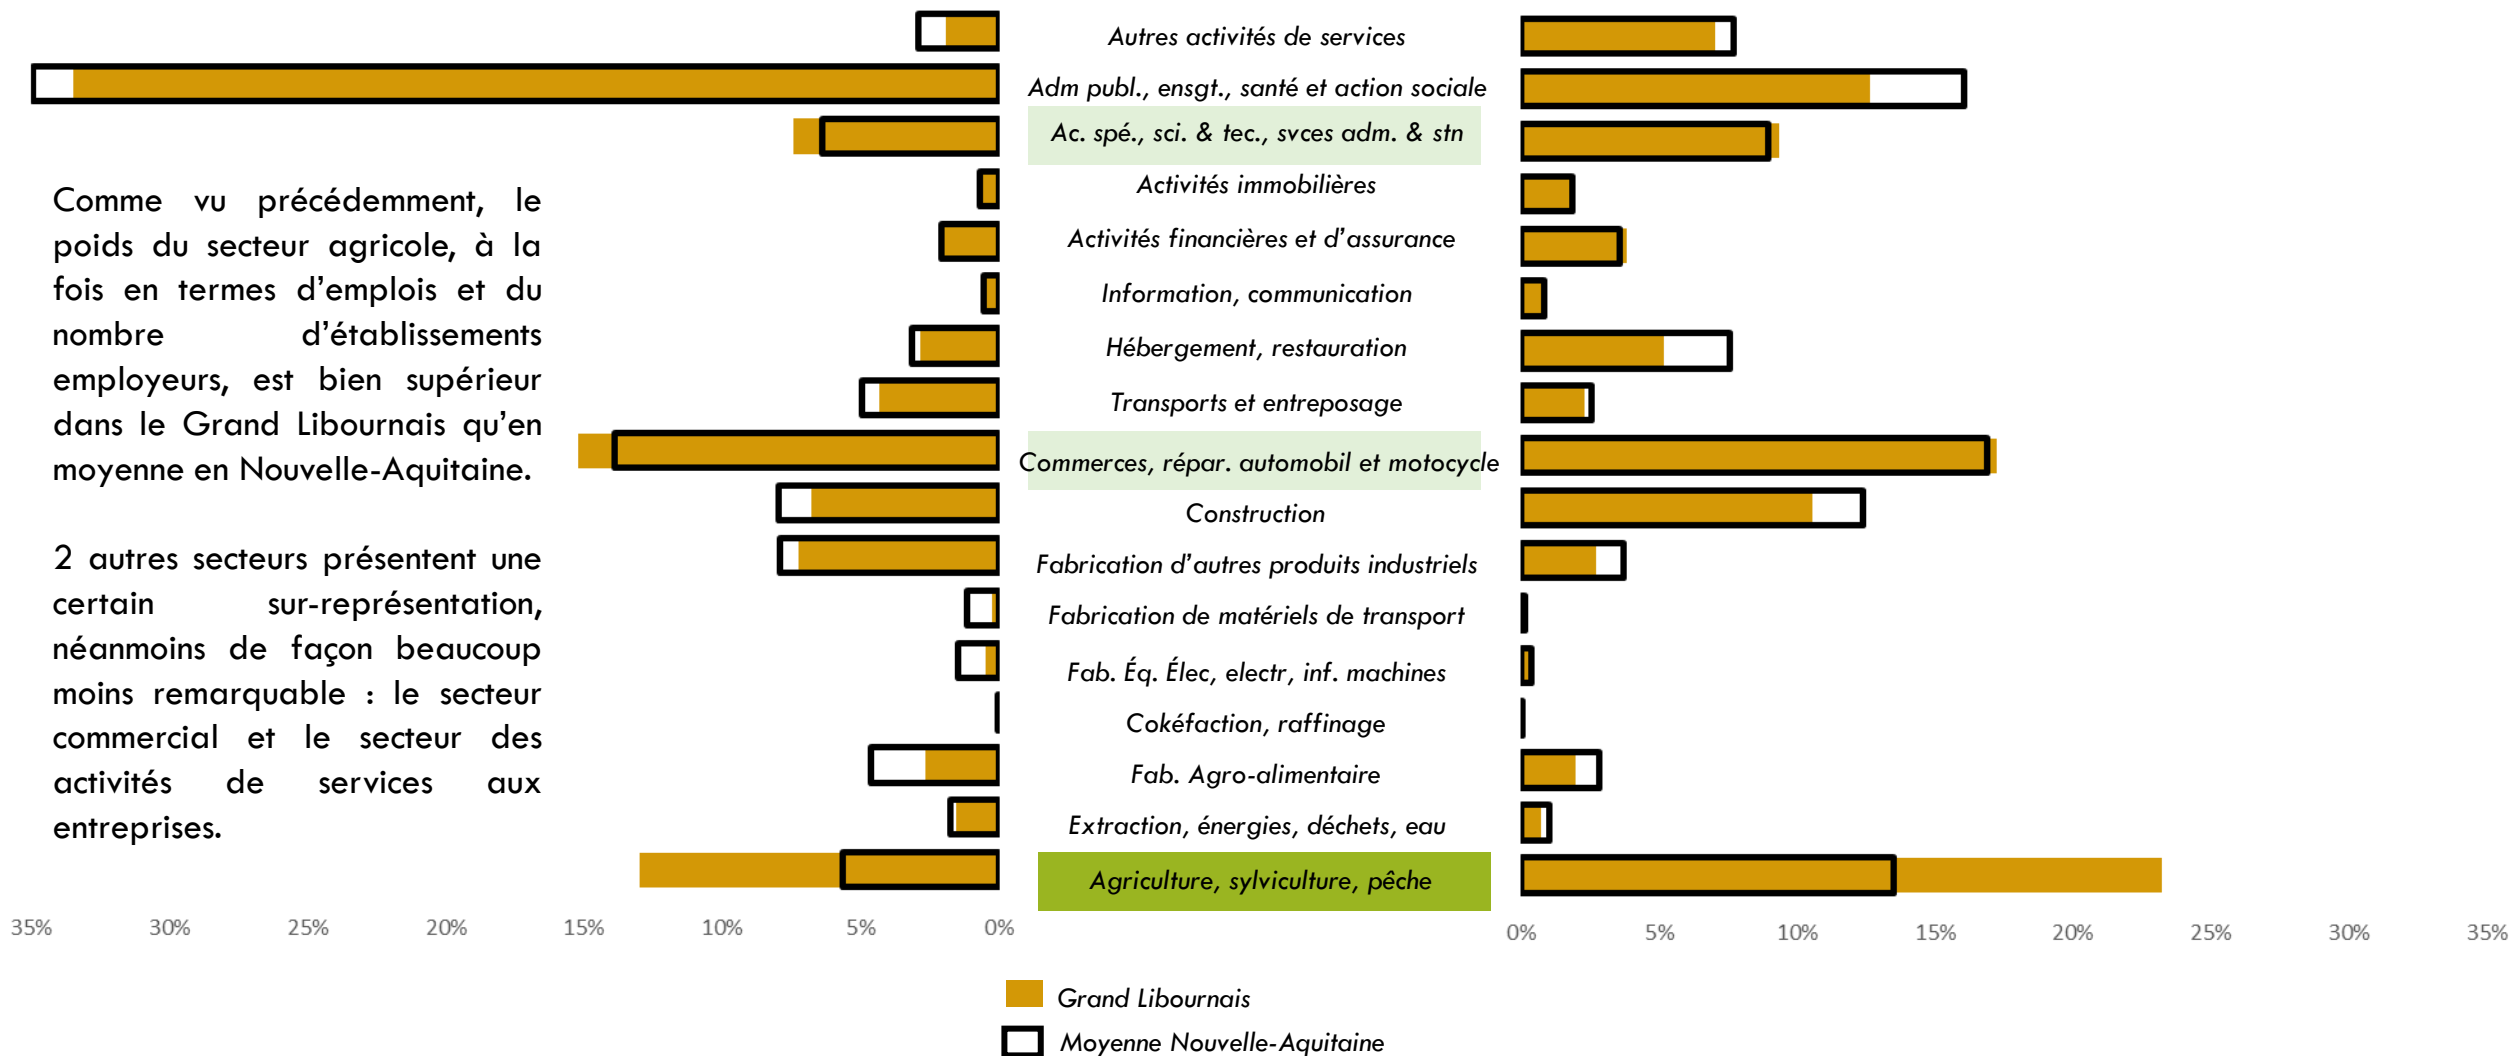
Comme vu précédemment, le poids du secteur agricole, à la fois en termes d'emplois et du nombre d'établissements employeurs, est bien supérieur dans le Grand Libournais qu'en moyenne en Nouvelle-Aquitaine.

2 autres secteurs présentent une certain sur-représentation, néanmoins de façon beaucoup moins remarquable : le secteur commercial et le secteur des activités de services aux entreprises.

Autres activités de services
Adm publ., ensgt., santé et action sociale
Ac. spé., sci. & tec., svces adm. & stn
Activités immobilières
Activités financières et d'assurance
Information, communication
Hébergement, restauration
Transports et entreposage
Commerces, répar. automobil et motocycle
Construction
Fabrication d'autres produits industriels
Fabrication de matériels de transport
Fab. Éq. Élec, electr, inf. machines
Cokéfaction, raffinage
Fab. Agro-alimentaire
Extraction, énergies, déchets, eau
Agriculture, sylviculture, pêche

35% 30% 25% 20% 15% 10% 5% 0%

0% 5% 10% 15% 20% 25% 30% 35%

Grand Libournais
Moyenne Nouvelle-Aquitaine